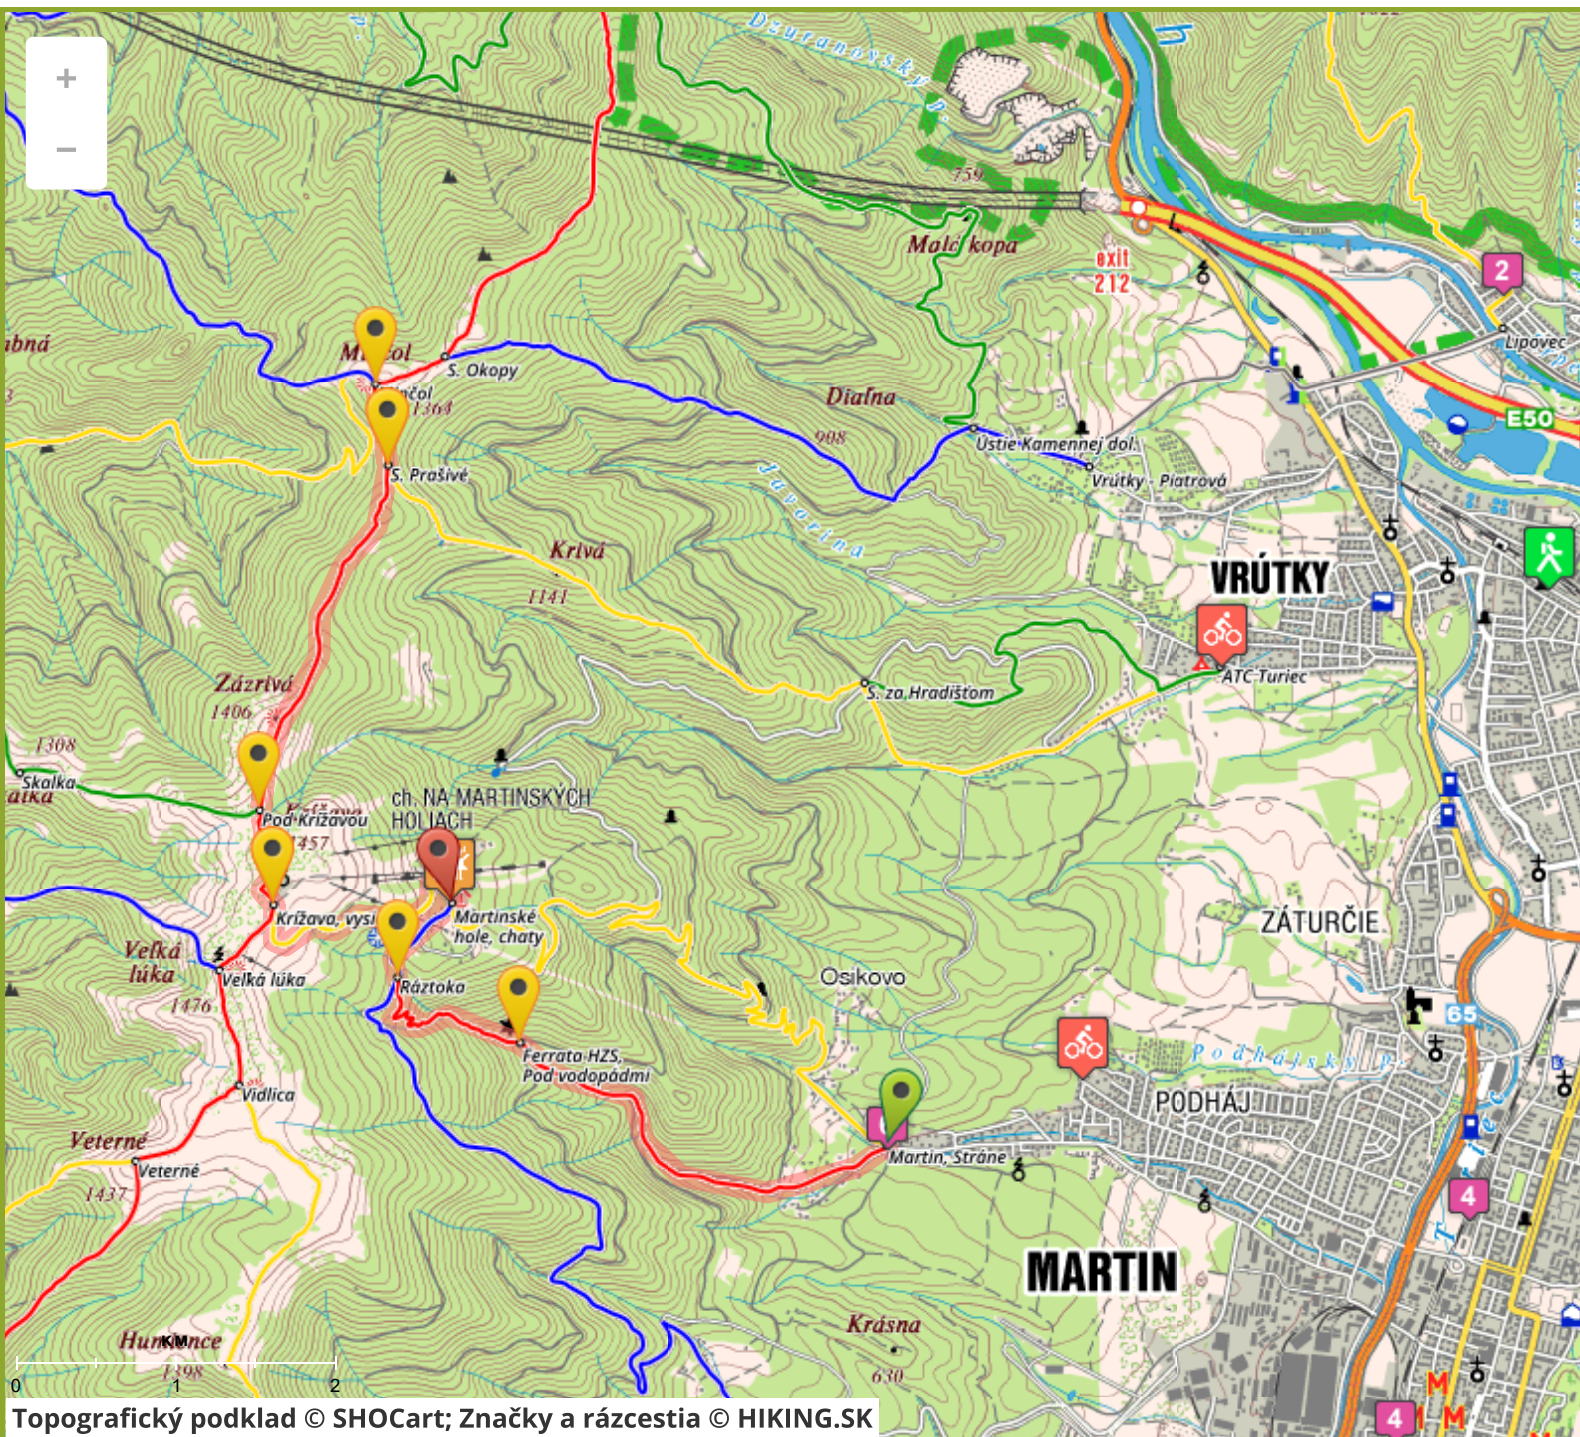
+
−
Dzuranovský p.
759
Malá kopa
exit 212
2
Lipovec
E50
ibná
Mincol
S. Okopy
Minčol 1364
S. Prašivé
Diaľna
908
Ústie Kamennej dol.
Vrútky - Piatrová
Javorina
Krivá
1141
VRÚTKY
ATC Turiec
S. za Hradištom
Zázrivá
1406
1308
Skalka
Pod Križavou
Križava
1457
ch. NA MARTINSKÝCH HOLIACH
Križava, vysielač
Martinské hole, chaty
Veľká lúka
Veľká lúka
1476
Ráztoka
Ferrata HZS, Pod vodopádmi
Osikovo
ZÁTURČIE
65
Podhájsky p.
PODHÁJ
Vidlica
Veterné
Veterné
1437
Martin, Stráne
4
MARTIN
Humience
1398
Krásna
630
KM
0
1
2
4
M
M
Topografický podklad © SHOCart; Značky a rázcestia © HIKING.SK